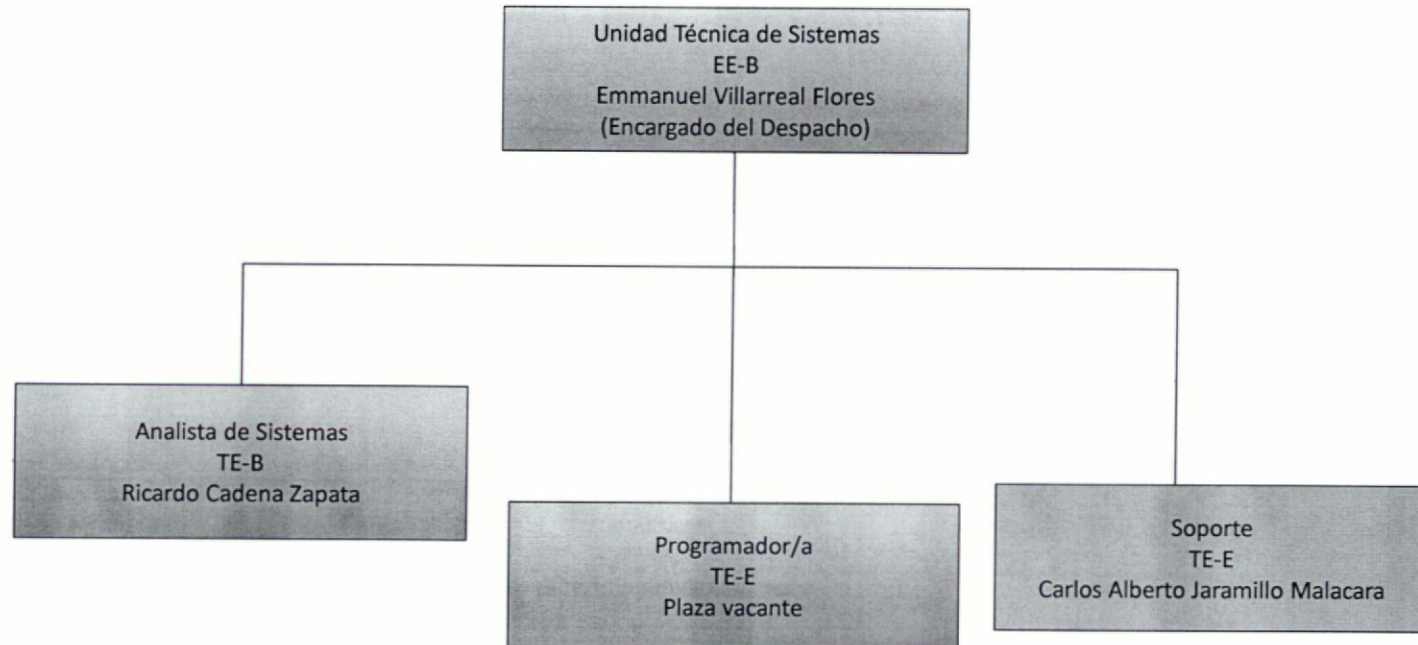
Unidad Técnica de Sistemas
EE-B
Emmanuel Villarreal Flores
(Encargado del Despacho)

Analista de Sistemas
TE-B
Ricardo Cadena Zapata

Programador/a
TE-E
Plaza vacante

Soporte
TE-E
Carlos Alberto Jaramillo Malacara